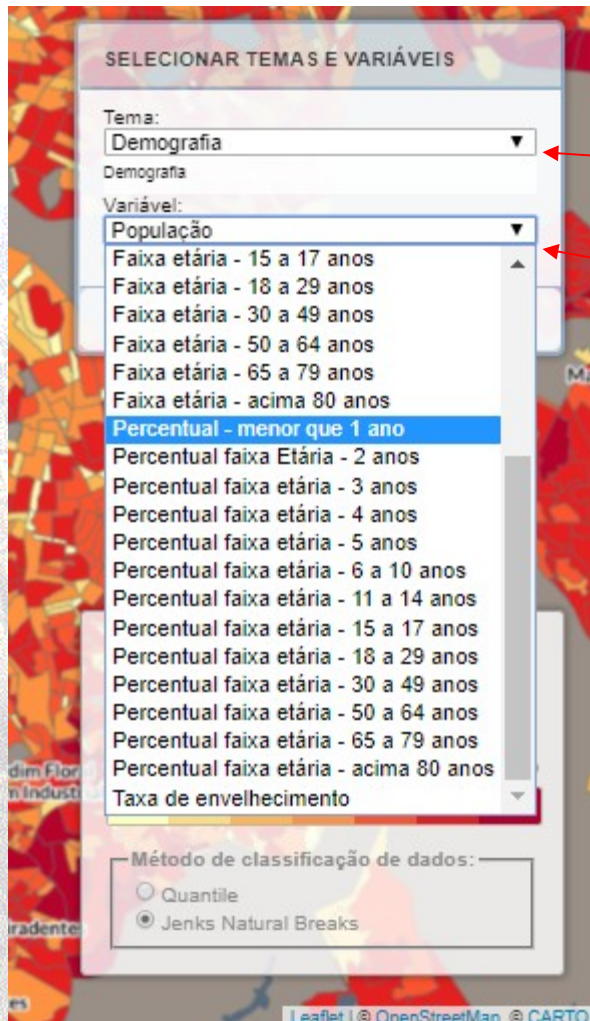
SELECIONAR TEMAS E VARIÁVEIS

Tema:
Demografia ▼
Demografia

Variável:
População ▼
Faixa etária - 15 a 17 anos
Faixa etária - 18 a 29 anos
Faixa etária - 30 a 49 anos
Faixa etária - 50 a 64 anos
Faixa etária - 65 a 79 anos
Faixa etária - acima 80 anos
Percentual - menor que 1 ano
Percentual faixa Etária - 2 anos
Percentual faixa etária - 3 anos
Percentual faixa etária - 4 anos
Percentual faixa etária - 5 anos
Percentual faixa etária - 6 a 10 anos
Percentual faixa etária - 11 a 14 anos
Percentual faixa etária - 15 a 17 anos
Percentual faixa etária - 18 a 29 anos
Percentual faixa etária - 30 a 49 anos
Percentual faixa etária - 50 a 64 anos
Percentual faixa etária - 65 a 79 anos
Percentual faixa etária - acima 80 anos
Taxa de envelhecimento

Método de classificação de dados:
Quantile
Jenks Natural Breaks

Ma
dim Flor
n Industri
radente
es

Leaflet | © OpenStreetMap © CARTO